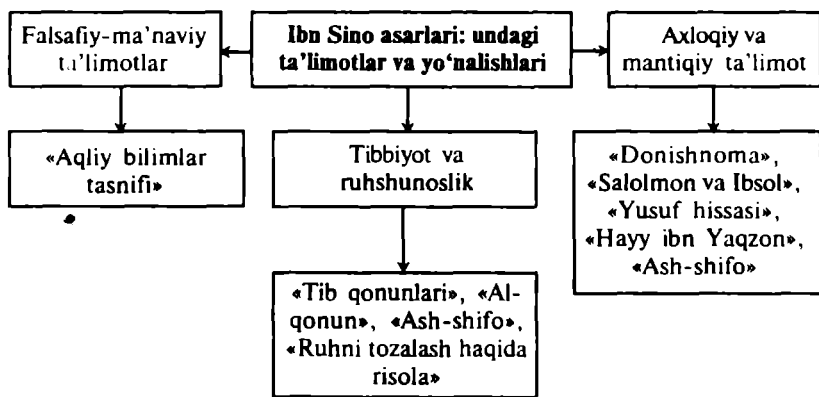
Ibn Sino asarlari: undagi ta'limotlar va yo'nalishlari

Falsafiy-ma'naviy ta'limotlar

«Aqliy bilimlar tasnifi»

Tibbiyot va ruhshunoslik

«Tib qonunlari», «Al-qonun», «Ash-shifo», «Ruhni tozalash haqida risola»

Axloqiy va mantiqiy ta'limot

«Donishnoma», «Salolmon va Ibsol», «Yusuf hissasi», «Hayy ibn Yaqzon», «Ash-shifo»